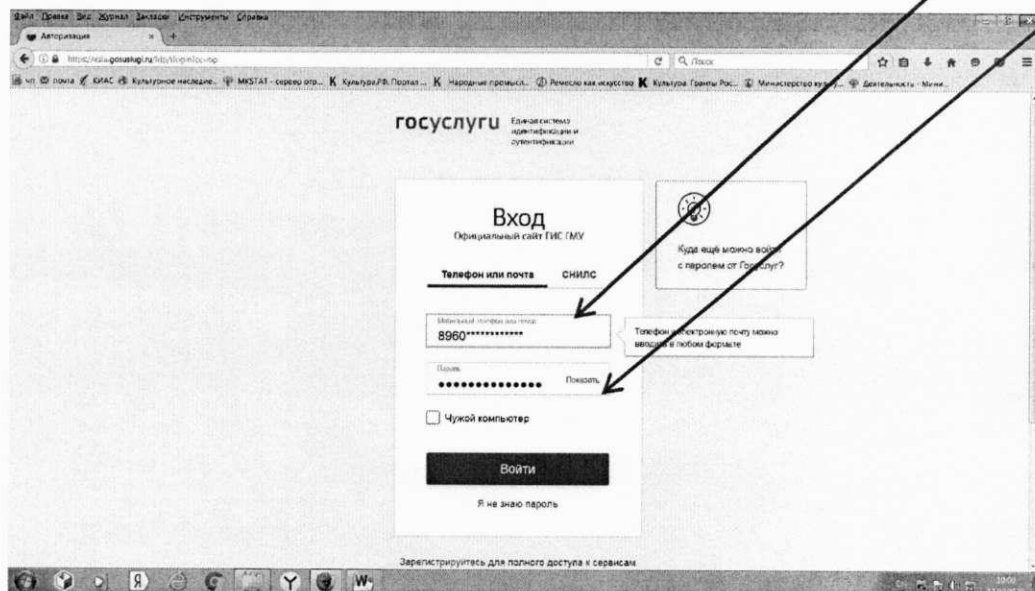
Файл Правка Вид Журнал Закладки Инструменты Справка

Авторизация

https://esia.gosuslugi.ru/idp/rlogin/cc/np

Поиск

чл почта КИАС Культурное наследие... MKSTAT - сервер отр... Культура.РФ Портал... Народные промысл... Ремесло как искусство Культура Гранты Рос... Министерство культ... Деятельность - Мини...

госуслуги Единая система идентификации и аутентификации

Вход
Официальный сайт ГИС ГМУ

Телефон или почта СНИЛС

Мобильный телефон или почта
8960************

Телефон или электронную почту можно вводить в любом формате

Пароль
•••••••••••••• Показать

Чужой компьютер

Войти

Я не знаю пароль

Куда ещё можно войти с паролем от Госуслуг?

Зарегистрируйтесь для полного доступа к сервисам